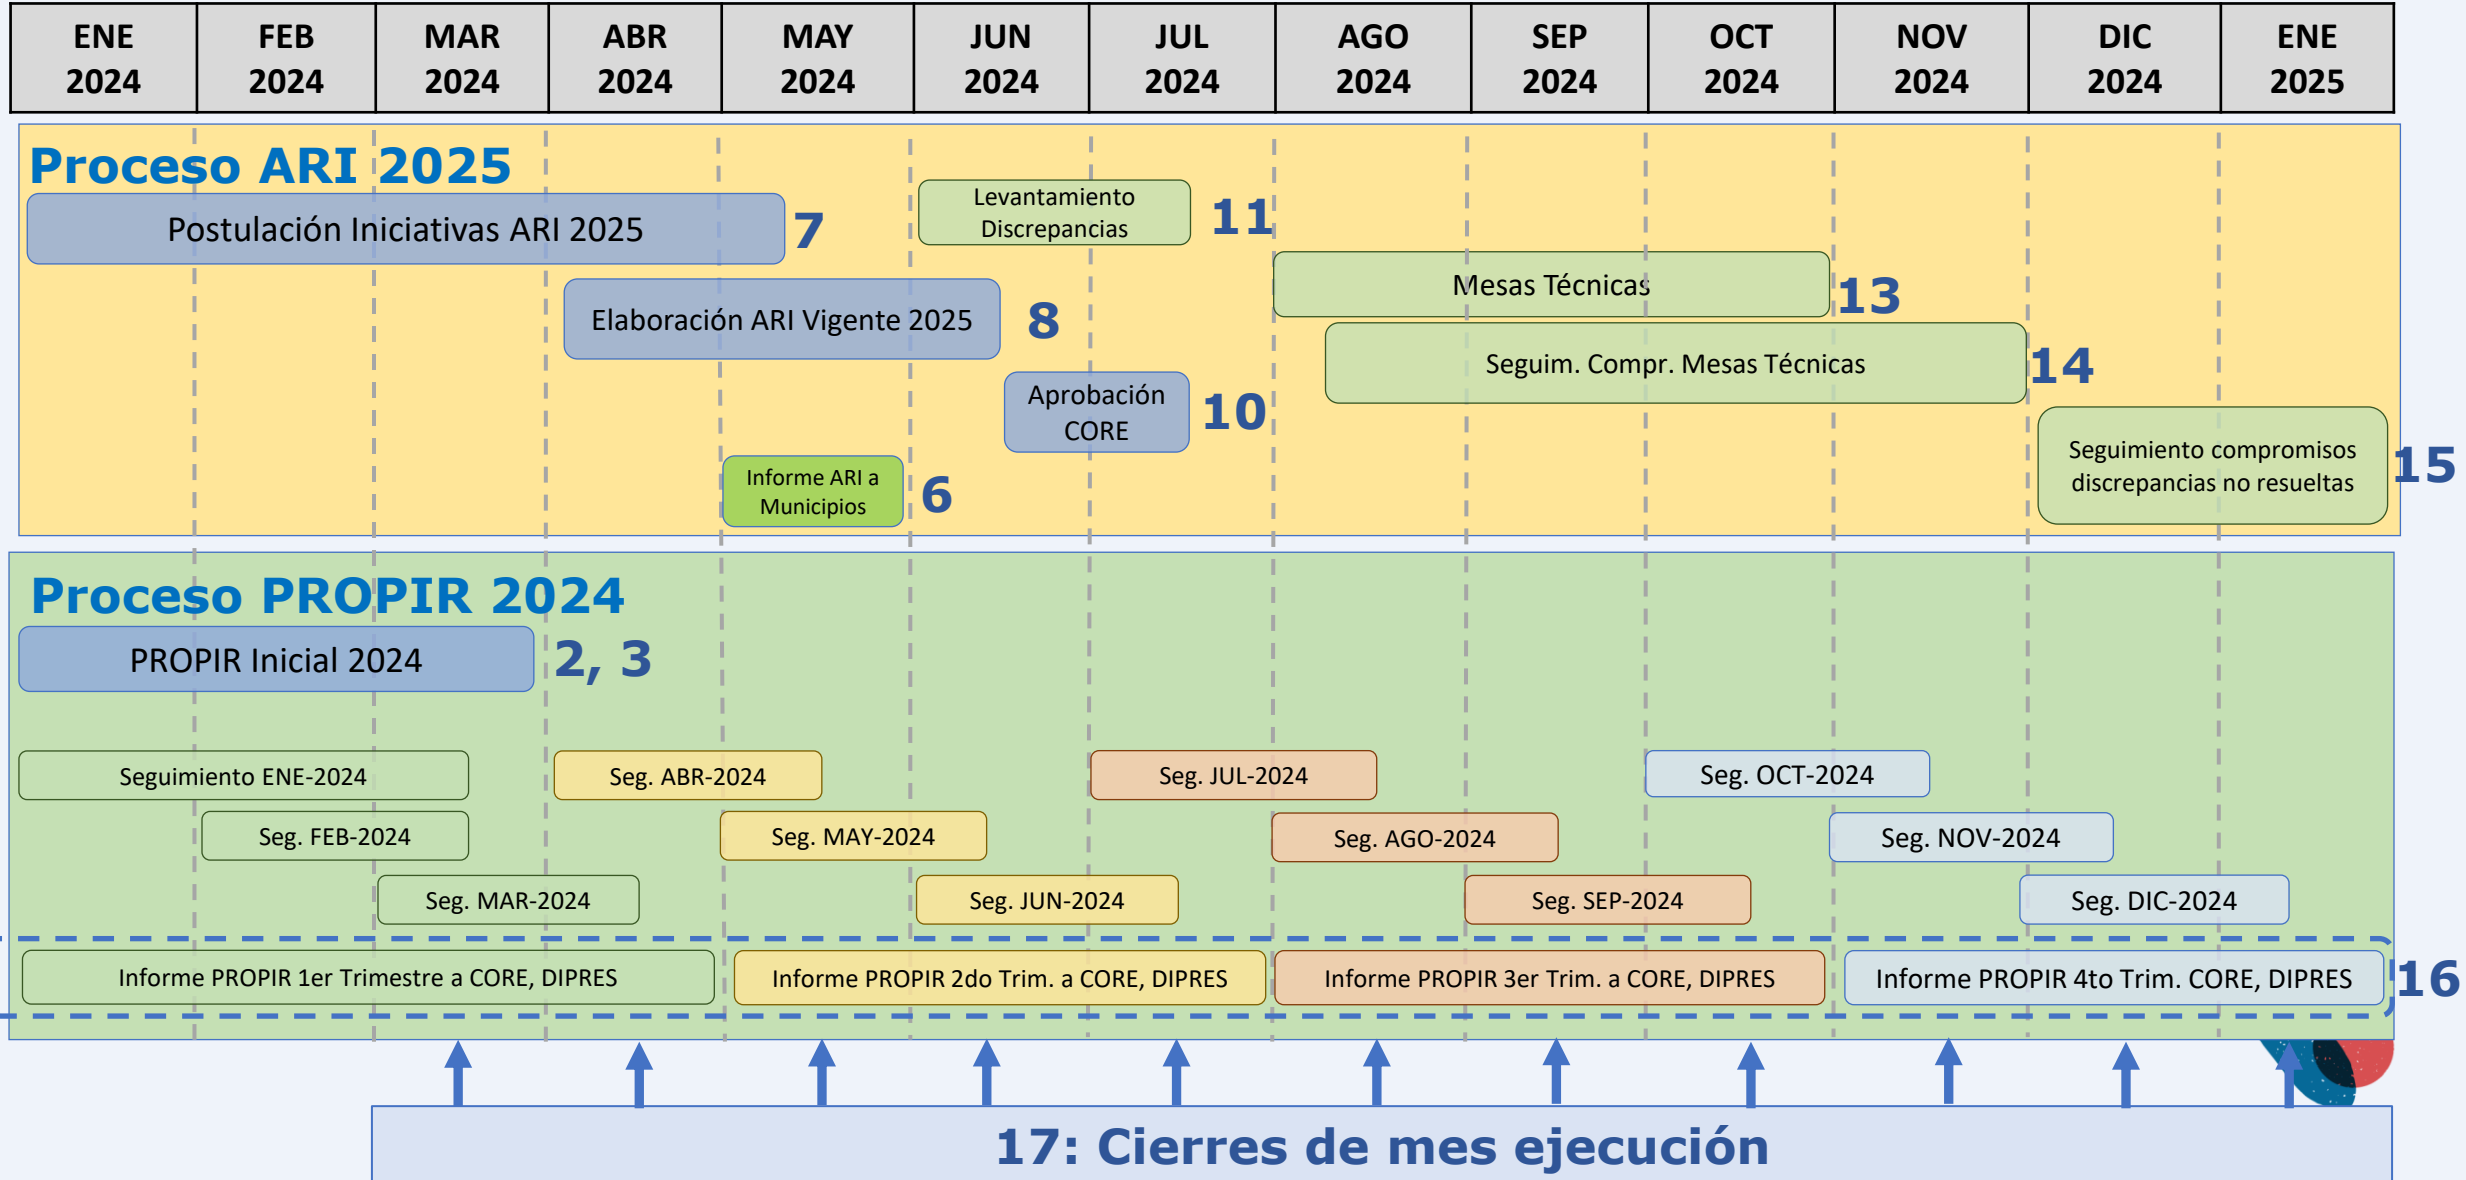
| ENE 2024 | FEB 2024 | MAR 2024 | ABR 2024 | MAY 2024 | JUN 2024 | JUL 2024 | AGO 2024 | SEP 2024 | OCT 2024 | NOV 2024 | DIC 2024 | ENE 2025 |
|---|---|---|---|---|---|---|---|---|---|---|---|---|

Proceso ARI 2025

Postulación Iniciativas ARI 2025 7

Levantamiento Discrepancias 11

Mesas Técnicas 13

Elaboración ARI Vigente 2025 8

Seguim. Compr. Mesas Técnicas 14

Aprobación CORE 10

Seguimiento compromisos discrepancias no resueltas 15

Informe ARI a Municipios 6

Proceso PROPIR 2024

PROPIR Inicial 2024 2, 3

Seguimiento ENE-2024

Seg. ABR-2024

Seg. JUL-2024

Seg. OCT-2024

Seg. FEB-2024

Seg. MAY-2024

Seg. AGO-2024

Seg. NOV-2024

Seg. MAR-2024

Seg. JUN-2024

Seg. SEP-2024

Seg. DIC-2024

Informe PROPIR 1er Trimestre a CORE, DIPRES

Informe PROPIR 2do Trim. a CORE, DIPRES

Informe PROPIR 3er Trim. a CORE, DIPRES

Informe PROPIR 4to Trim. CORE, DIPRES

16

17: Cierres de mes ejecución